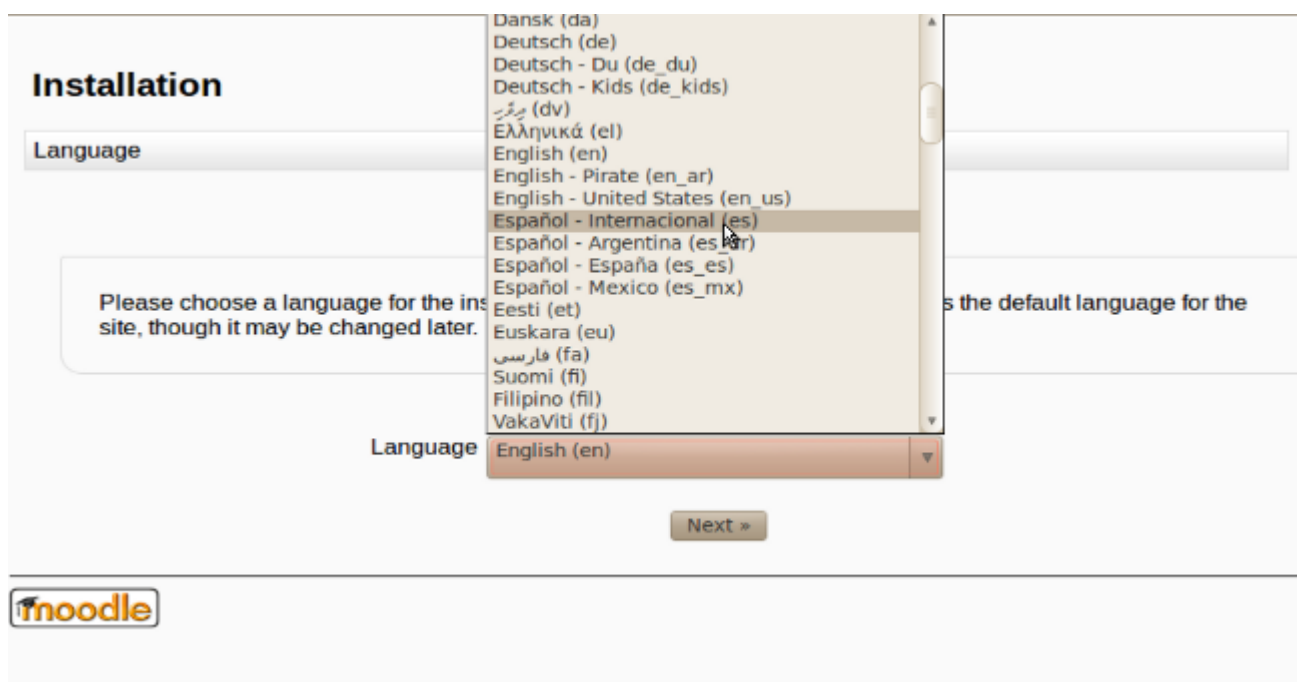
Installation

Language

Please choose a language for the ins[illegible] s the default language for the site, though it may be changed later.

Dansk (da)
Deutsch (de)
Deutsch - Du (de_du)
Deutsch - Kids (de_kids)
ދިވެހި (dv)
Ελληνικά (el)
English (en)
English - Pirate (en_ar)
English - United States (en_us)
Español - Internacional (es)
Español - Argentina (es_ar)
Español - España (es_es)
Español - Mexico (es_mx)
Eesti (et)
Euskara (eu)
فارسی (fa)
Suomi (fi)
Filipino (fil)
VakaViti (fj)

Language English (en)

Next »

moodle